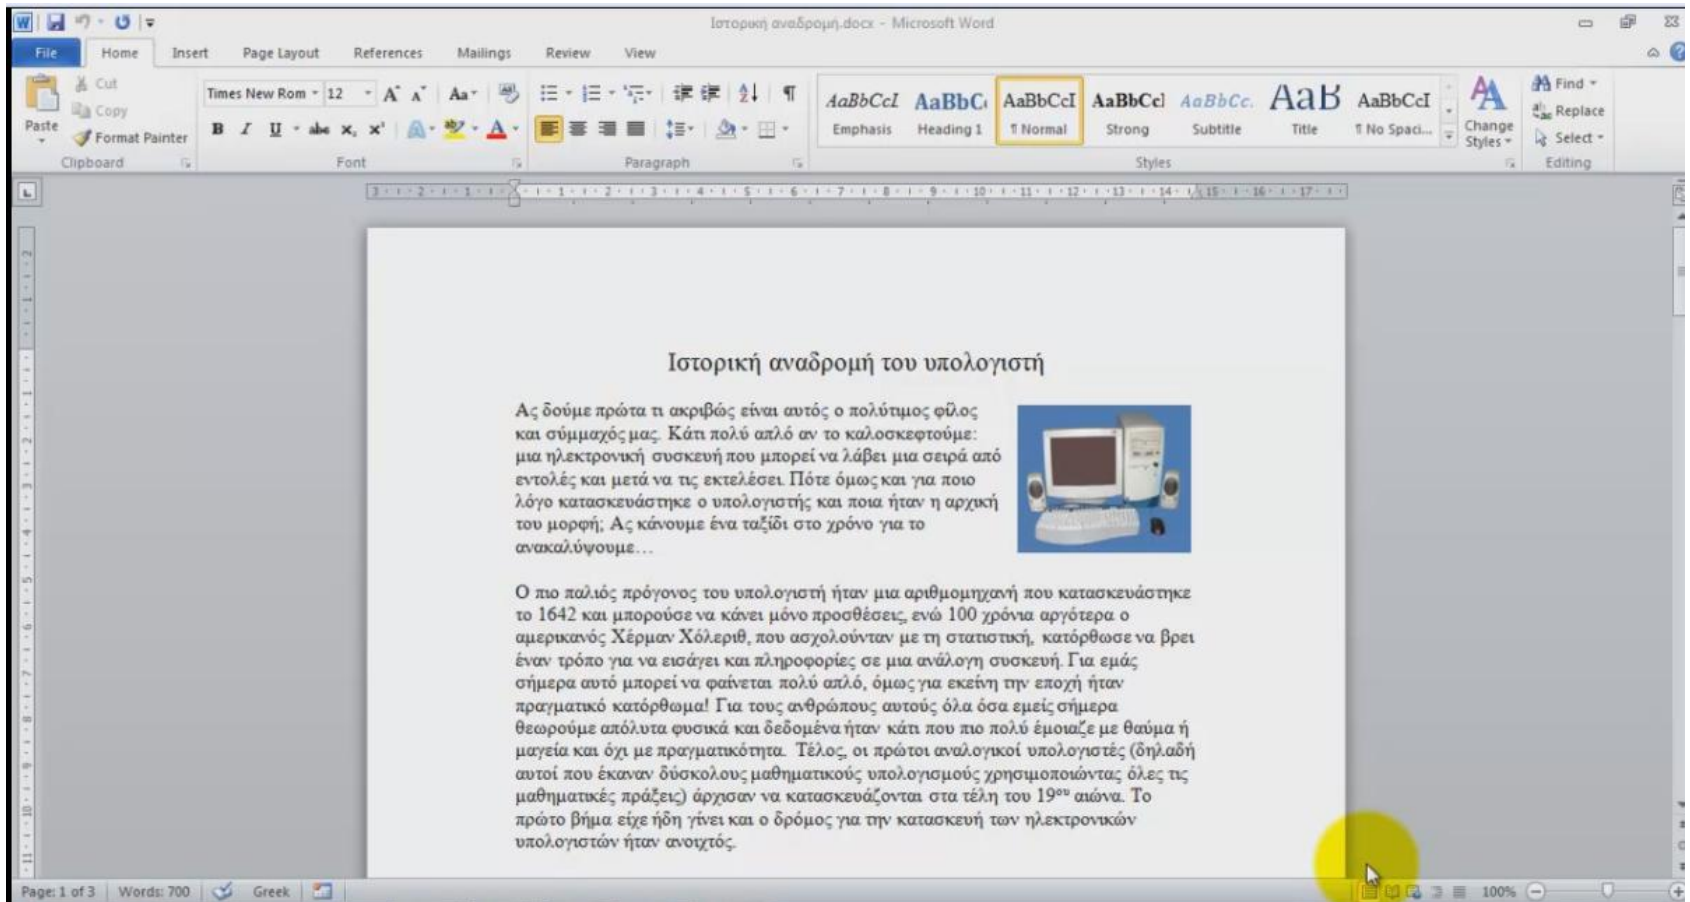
Ιστορική αναδρομή.docx - Microsoft Word

File Home Insert Page Layout References Mailings Review View

Cut
Copy
Paste
Format Painter
Clipboard

Times New Rom 12
B I U abe $x_2$ $x^2$
Font

Paragraph

AaBbCcI Emphasis
AaBbC Heading 1
AaBbCcI ¶ Normal
AaBbCcI Strong
AaBbCc. Subtitle
AaB Title
AaBbCcI ¶ No Spaci...
Change Styles
Styles

Find
Replace
Select
Editing

Ιστορική αναδρομή του υπολογιστή

Ας δούμε πρώτα τι ακριβώς είναι αυτός ο πολύτιμος φίλος και σύμμαχός μας. Κάτι πολύ απλό αν το καλοσκεφτούμε: μια ηλεκτρονική συσκευή που μπορεί να λάβει μια σειρά από εντολές και μετά να τις εκτελέσει. Πότε όμως και για ποιο λόγο κατασκευάστηκε ο υπολογιστής και ποια ήταν η αρχική του μορφή; Ας κάνουμε ένα ταξίδι στο χρόνο για το ανακαλύψουμε…

Ο πιο παλιός πρόγονος του υπολογιστή ήταν μια αριθμομηχανή που κατασκευάστηκε το 1642 και μπορούσε να κάνει μόνο προσθέσεις, ενώ 100 χρόνια αργότερα ο αμερικανός Χέρμαν Χόλεριθ, που ασχολούνταν με τη στατιστική, κατόρθωσε να βρει έναν τρόπο για να εισάγει και πληροφορίες σε μια ανάλογη συσκευή. Για εμάς σήμερα αυτό μπορεί να φαίνεται πολύ απλό, όμως για εκείνη την εποχή ήταν πραγματικό κατόρθωμα! Για τους ανθρώπους αυτούς όλα όσα εμείς σήμερα θεωρούμε απόλυτα φυσικά και δεδομένα ήταν κάτι που πιο πολύ έμοιαζε με θαύμα ή μαγεία και όχι με πραγματικότητα. Τέλος, οι πρώτοι αναλογικοί υπολογιστές (δηλαδή αυτοί που έκαναν δύσκολους μαθηματικούς υπολογισμούς χρησιμοποιώντας όλες τις μαθηματικές πράξεις) άρχισαν να κατασκευάζονται στα τέλη του 19$^{ου}$ αιώνα. Το πρώτο βήμα είχε ήδη γίνει και ο δρόμος για την κατασκευή των ηλεκτρονικών υπολογιστών ήταν ανοιχτός.

Page: 1 of 3 Words: 700 Greek 100%